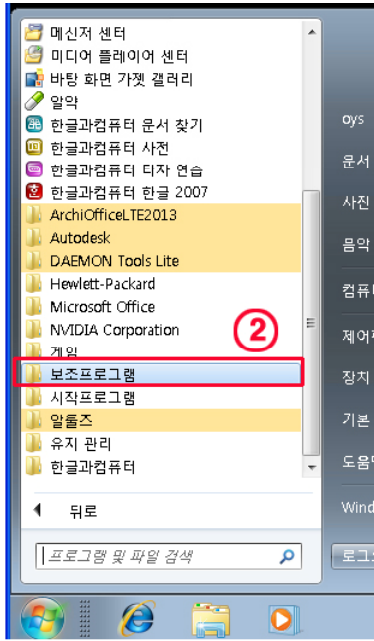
메신저 센터
미디어 플레이어 센터
바탕 화면 가젯 갤러리
알약
한글과컴퓨터 문서 찾기
한글과컴퓨터 사전
한글과컴퓨터 디자 연습
한글과컴퓨터 한글 2007
ArchiOfficeLTE2013
Autodesk
DAEMON Tools Lite
Hewlett-Packard
Microsoft Office
NVIDIA Corporation
게임
②
보조프로그램
시작프로그램
알툴즈
유지 관리
한글과컴퓨터
뒤로
프로그램 및 파일 검색

oys
문서
사진
음악
컴퓨
제어
장치
기본
도움
Wind
로그